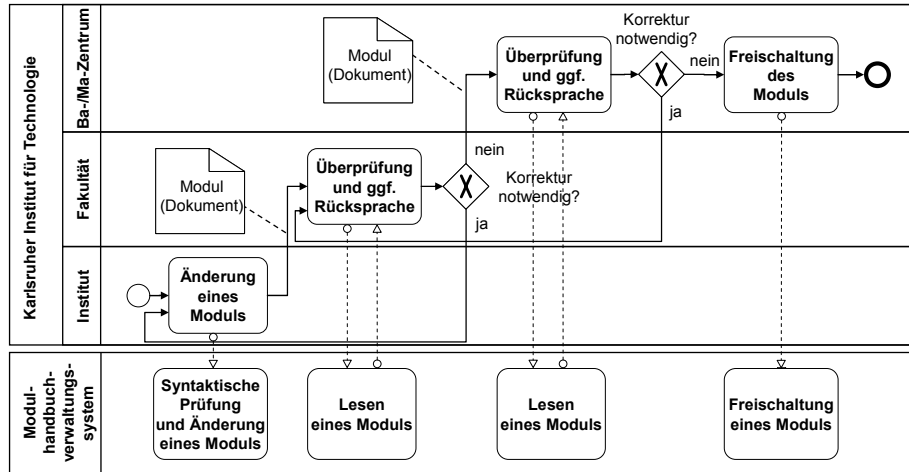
Karlsruher Institut für Technologie

Ba-/Ma-Zentrum

Modul (Dokument)

Überprüfung und ggf. Rücksprache

Korrektur notwendig?

nein

Freischaltung des Moduls

ja

Fakultät

Modul (Dokument)

Überprüfung und ggf. Rücksprache

nein

Korrektur notwendig?

ja

Institut

Änderung eines Moduls

Modul-handbuch-verwaltungs-system

Syntaktische Prüfung und Änderung eines Moduls

Lesen eines Moduls

Lesen eines Moduls

Freischaltung eines Moduls